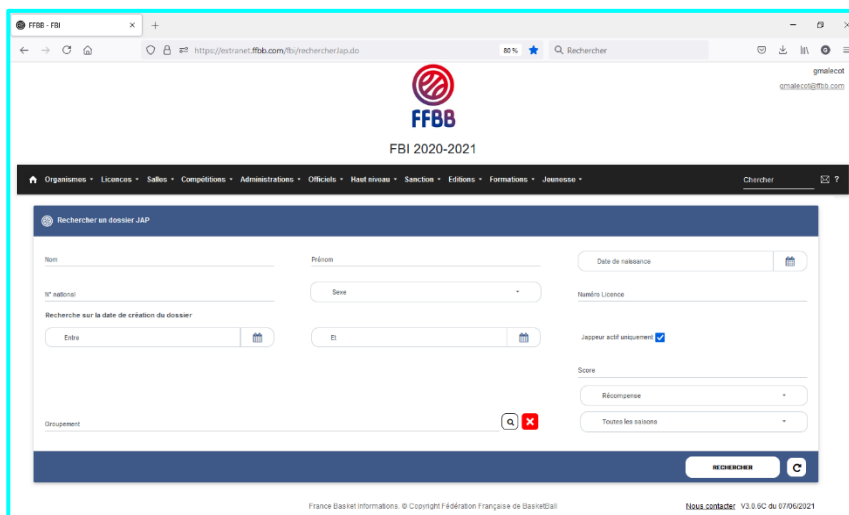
FFBB - FBI
https://extranet.ffbb.com/fbi/rechercherJap.do
80 %
Rechercher

gmalecot
gmalecot@ffbb.com

FFBB

FBI 2020-2021

Organismes Licences Salles Compétitions Administrations Officiels Haut niveau Sanction Editions Formations Jeunesse
Chercher
?

Rechercher un dossier JAP

Nom
Prénom
Date de naissance
N° national
Sexe
Numéro Licence
Recherche sur la date de création du dossier
Entre
Et
Jappeur actif uniquement
Score
Récompense
Groupement
Toutes les saisons

RECHERCHER

France Basket Informations. © Copyright Fédération Française de BasketBall
Nous contacter V3.0.6C du 07/06/2021